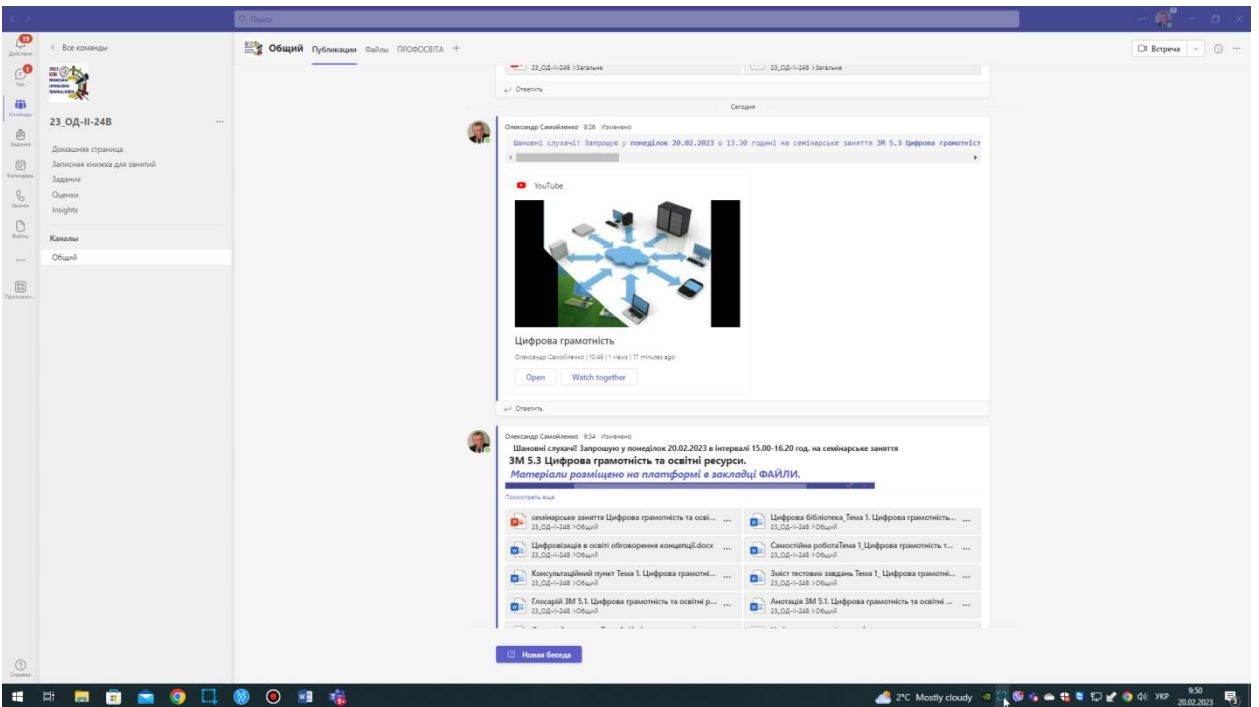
Поиск

19
Действия

Чат

Команды

Задания

Календарь

Звонки

Файлы

...

Приложения

Справка

< Все команды

23_ОД-ІІ-24В ...

Домашняя страница
Записная книжка для занятий
Задания
Оценки
Insights

Каналы
Общий

Общий Публикации Файлы ПРОФОСВІТА +

Встреча

23_ОД-ІІ-24В >Загальне
23_ОД-ІІ-24В >Загальне

Ответить

Сегодня

Олександр Самойленко 9:26 Изменено
Шановні слухачі! Запрошую у понеділок 20.02.2023 о 13.30 годині на семінарське заняття ЗМ 5.3 Цифрова грамотніст

YouTube

Цифрова грамотність
Олександр Самойленко | 10:46 | 1 views | 17 minutes ago

Open Watch together

Ответить

Олександр Самойленко 9:34 Изменено
Шановні слухачі! Запрошую у понеділок 20.02.2023 в інтервалі 15.00-16.20 год. на семінарське заняття
ЗМ 5.3 Цифрова грамотність та освітні ресурси.
Матеріали розміщено на платформі в закладці ФАЙЛИ.

Посмотреть еще

семінарське заняття Цифрова грамотність та осві... ...
23_ОД-ІІ-24В >Общий

Цифрова бібліотека_Тема 1. Цифрова грамотність... ...
23_ОД-ІІ-24В >Общий

Цифровізація в освіті обговорення концепції.docx ...
23_ОД-ІІ-24В >Общий

Самостійна роботаТема 1_Цифрова грамотність т... ...
23_ОД-ІІ-24В >Общий

Консультаційний пункт Тема 1. Цифрова грамотні... ...
23_ОД-ІІ-24В >Общий

Зміст тестових завдань Тема 1_ Цифрова грамотні... ...
23_ОД-ІІ-24В >Общий

Глосарій ЗМ 5.1. Цифрова грамотність та освітні р... ...
23_ОД-ІІ-24В >Общий

Анотація ЗМ 5.1. Цифрова грамотність та освітні ... ...
23_ОД-ІІ-24В >Общий

Новая беседа

2°C Mostly cloudy УКР 9:50 20.02.2023